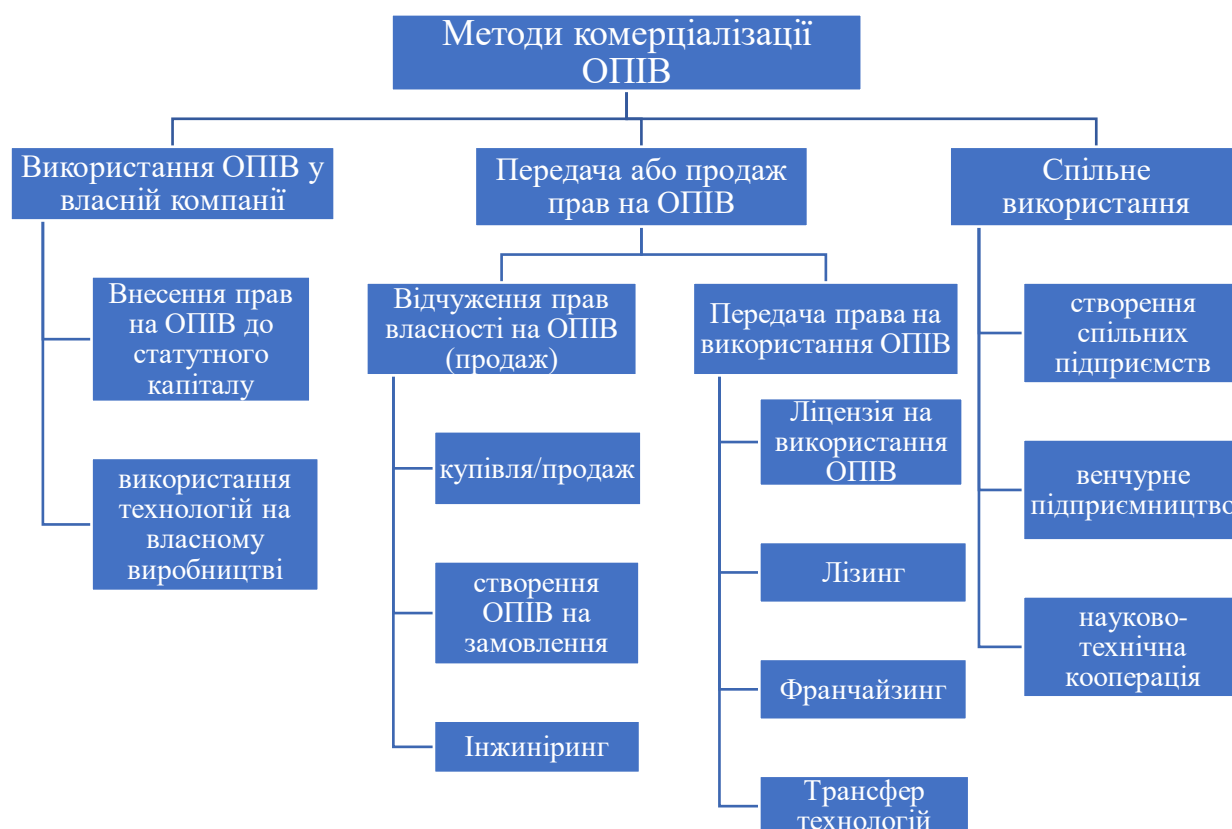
Методи комерціалізації ОПІВ

Використання ОПІВ у власній компанії

Внесення прав на ОПІВ до статутного капіталу

використання технологій на власному виробництві

Передача або продаж прав на ОПІВ

Відчуження прав власності на ОПІВ (продаж)

купівля/продаж

створення ОПІВ на замовлення

Інжиніринг

Передача права на використання ОПІВ

Ліцензія на використання ОПІВ

Лізинг

Франчайзинг

Трансфер технологій

Спільне використання

створення спільних підприємств

венчурне підприємництво

науково-технічна кооперація